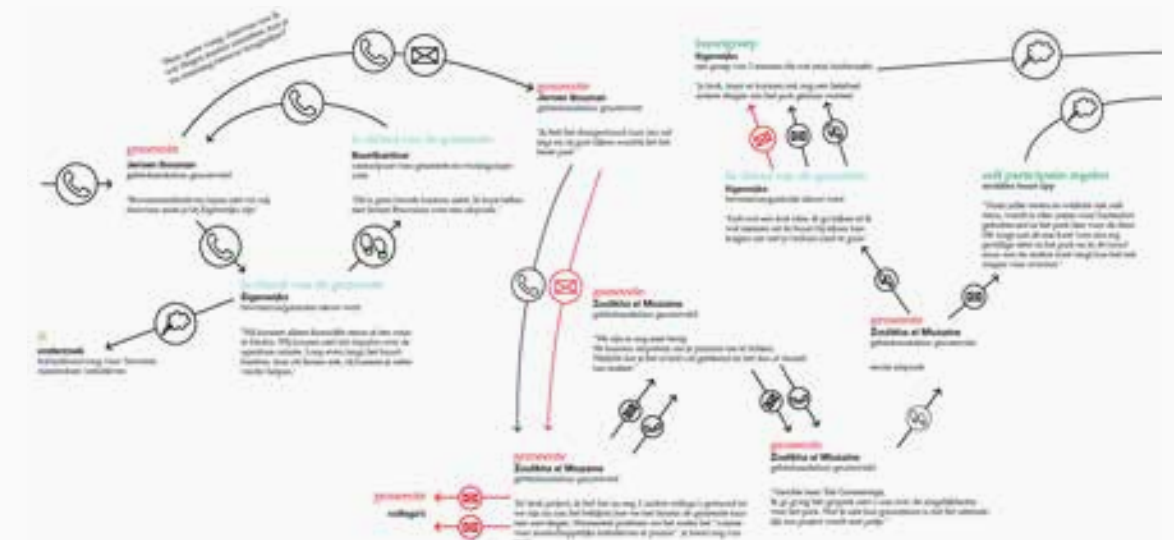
gemeente
Jeroen Bouman
gebiedsmakelaar gemeente

Bewonersgroep
Eigenwijks

gemeente
Jeroen Bouman

In dienst van de gemeente
Buurtbeheer

In dienst van de gemeente
Eigenwijks

gemeente
Zoulikha el Moussaoui

gemeente
Zoulikha el Moussaoui

gemeente
Zoulikha el Moussaoui

In dienst van de gemeente
Eigenwijks

gemeente
Zoulikha el Moussaoui

zelf participatie migaties

onderzoek

gemeente

collega's